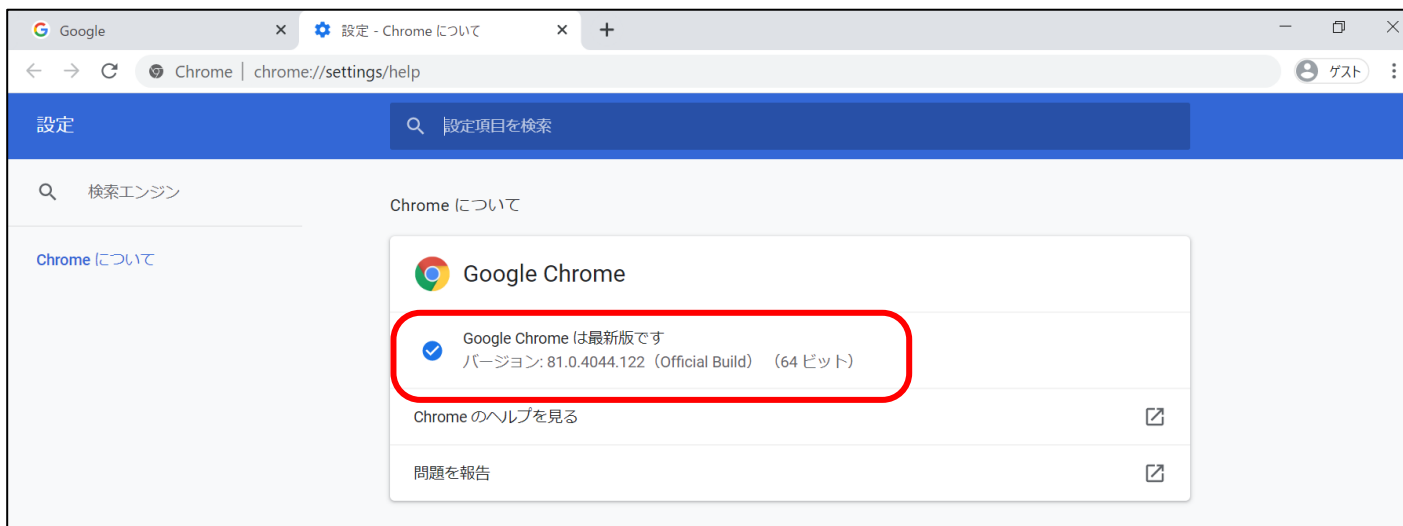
Google
設定 - Chrome について
Chrome | chrome://settings/help
ゲスト

設定
設定項目を検索

検索エンジン
Chrome について

Chrome について

Google Chrome

Google Chrome は最新版です
バージョン: 81.0.4044.122（Official Build） （64 ビット）

Chrome のヘルプを見る

問題を報告